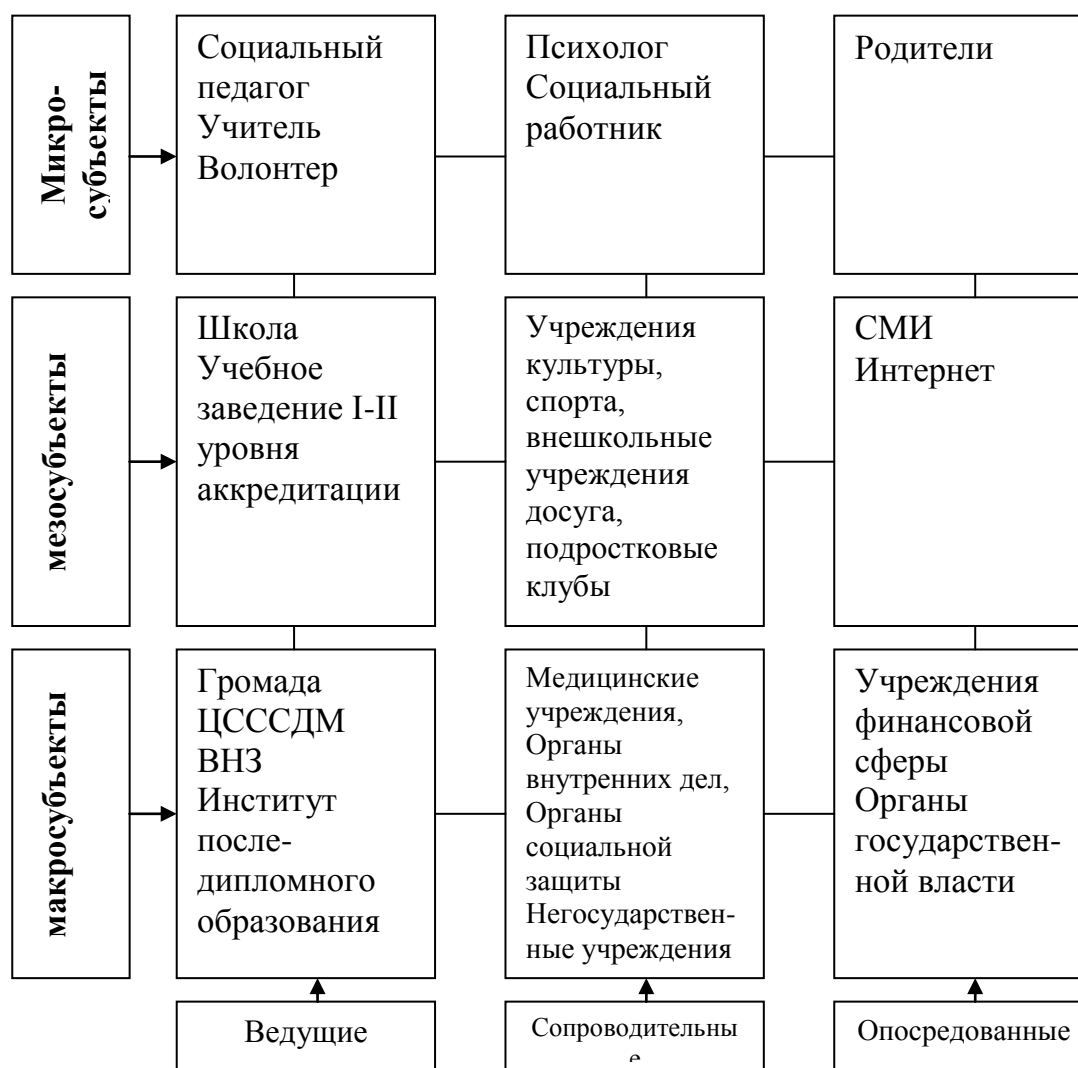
Микро-субъекты

Социальный педагог
Учитель
Волонтер

Психолог
Социальный работник

Родители

мезосубъекты

Школа
Учебное заведение I-II уровня аккредитации

Учреждения культуры, спорта, внешкольные учреждения досуга, подростковые клубы

СМИ
Интернет

макросубъекты

Громада
ЦСССДМ
ВНЗ
Институт после-дипломного образования

Медицинские учреждения,
Органы внутренних дел,
Органы социальной защиты
Негосударственные учреждения

Учреждения финансовой сферы
Органы государственной власти

Ведущие

Сопроводительны
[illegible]

Опосредованные